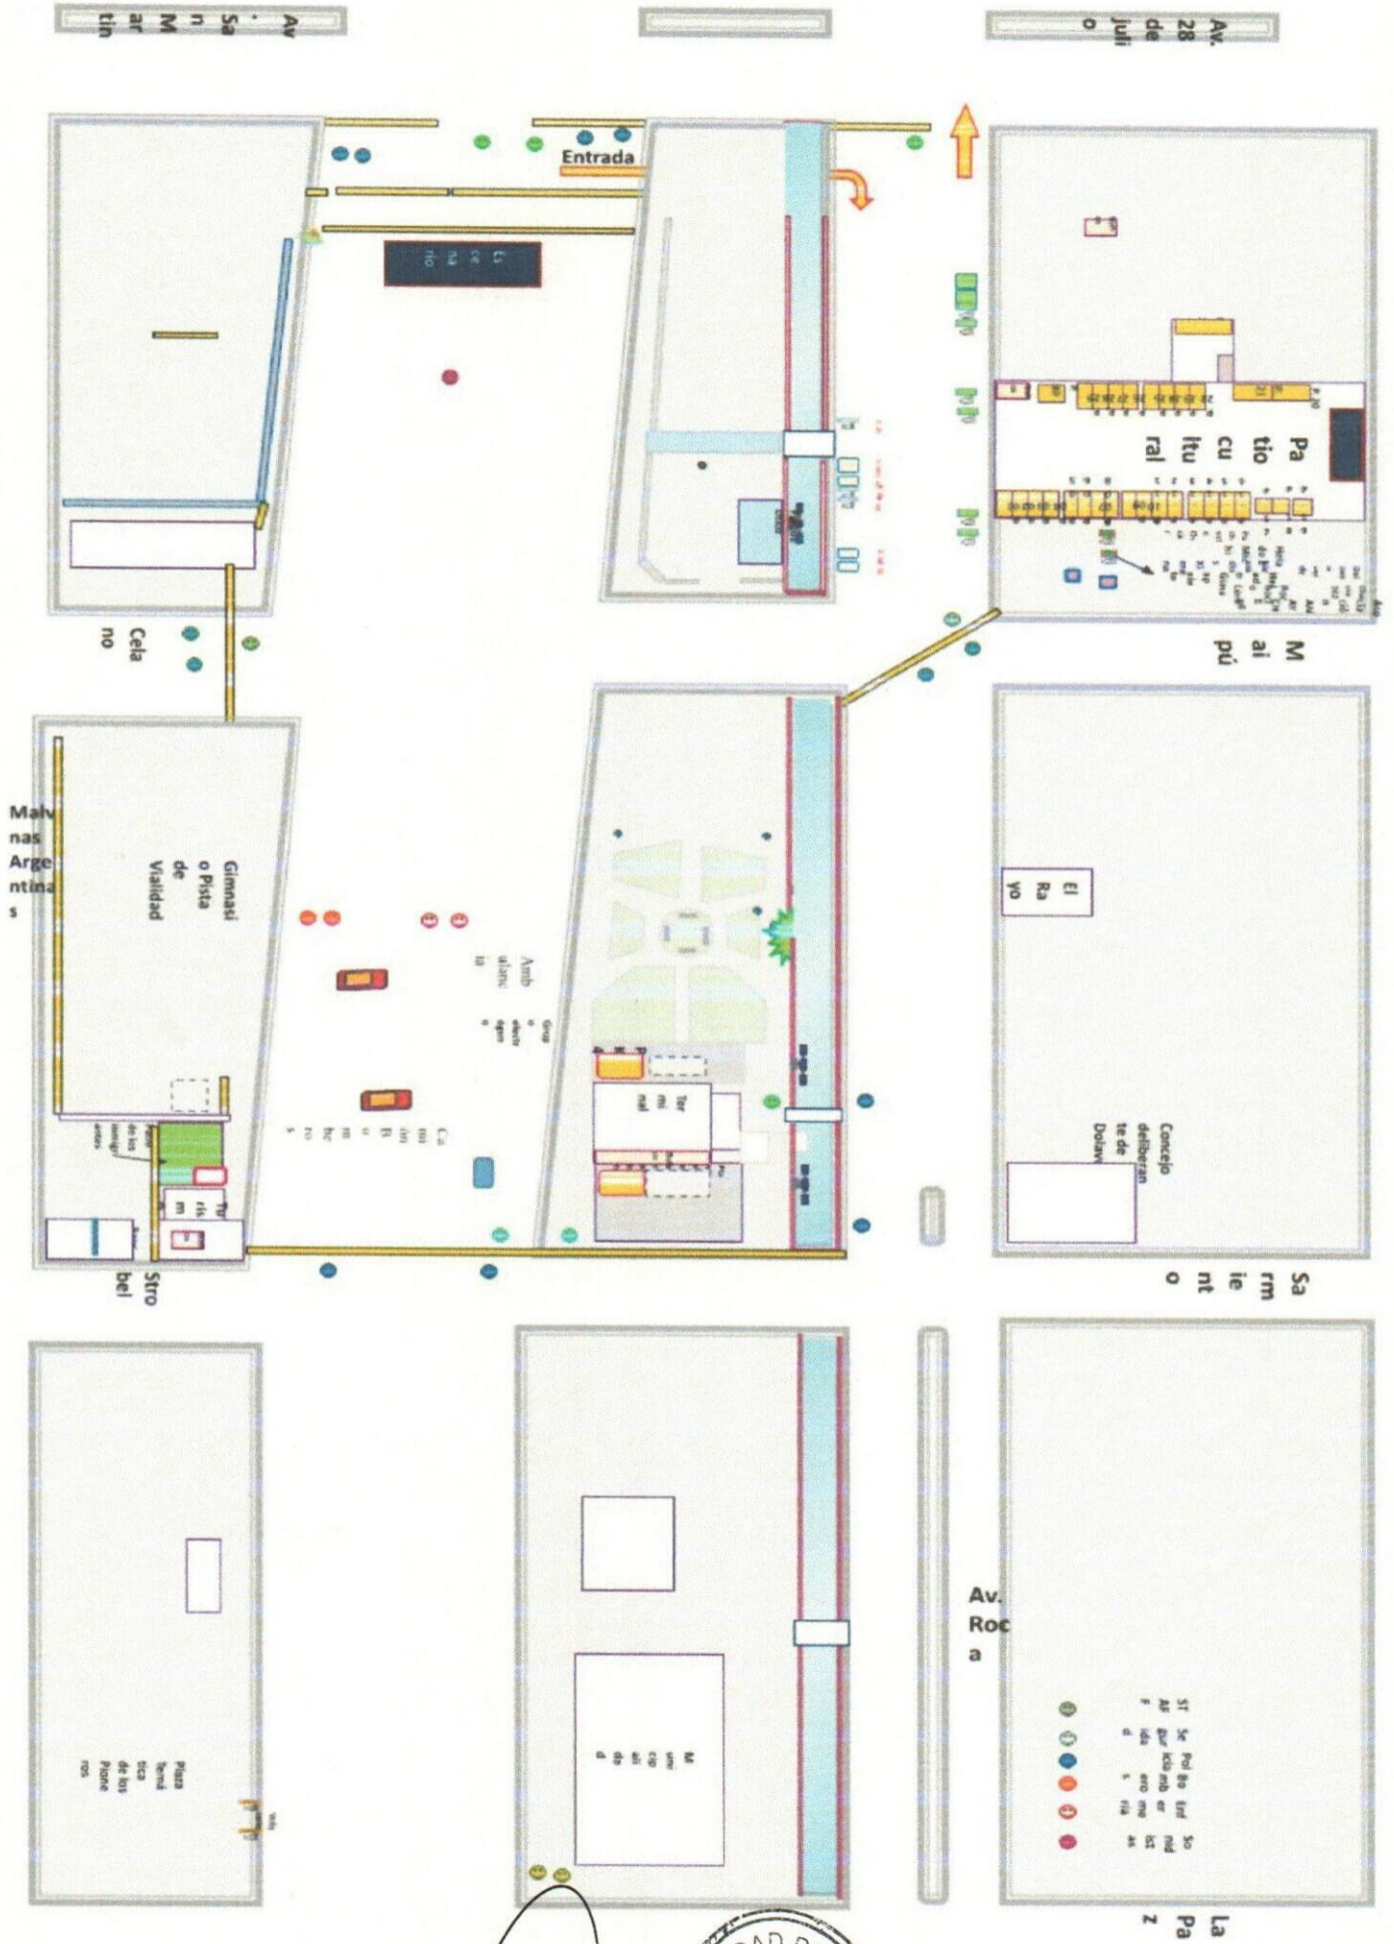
Av. San Martin

Av. 28 de Julio

Entrada

Es ce na rio

Pa tio cu ltu ral

M ai pú

Cela no

Malvinas Argentinas

Gimnasio o Pista de Vialidad

Amb ulanc ia

Ca mi on B o m be ros

Ter mi nal

El Ra yo

Concejo deliberante de Dolavon

Stro bel

Sa rm ie nt o

Av. Roca

M uni cip ali da d

Plaza Temá tica de los Pione ros

La Pa z

ST AF f

Se gur ida d

Pol icía

Bo mb ero s

Enf er me ría

So nid ist as